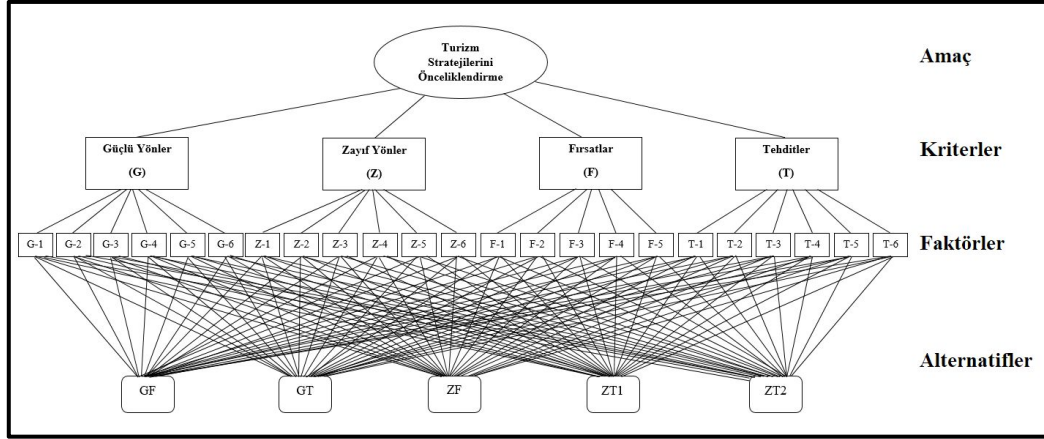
Turizm Stratejilerini Önceliklendirme

Amaç

Güçlü Yönler (G)

Zayıf Yönler (Z)

Fırsatlar (F)

Tehditler (T)

Kriterler

G-1 G-2 G-3 G-4 G-5 G-6 Z-1 Z-2 Z-3 Z-4 Z-5 Z-6 F-1 F-2 F-3 F-4 F-5 T-1 T-2 T-3 T-4 T-5 T-6

Faktörler

Alternatifler

GF GT ZF ZT1 ZT2